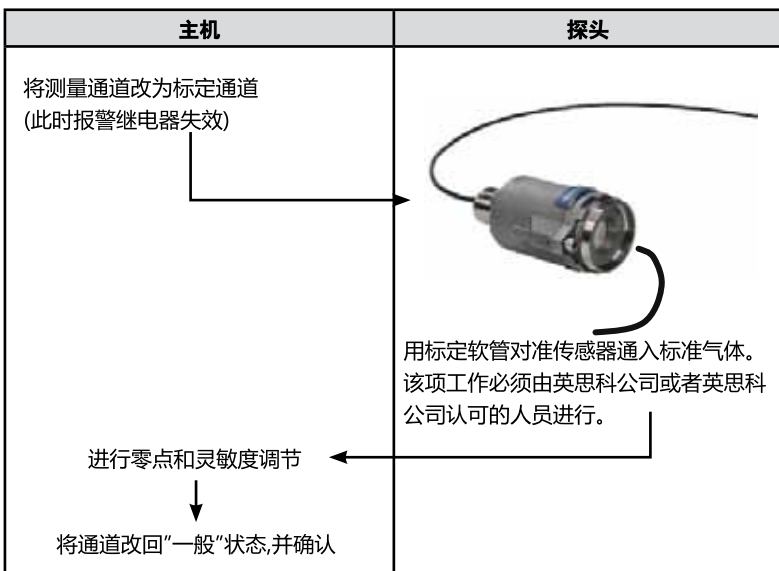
| 主机 | 探头 |
|---|---|
| 将测量通道改为标定通道<br>(此时报警继电器失效) | |
| | 用标定软管对准传感器通入标准气体。该项工作必须由英思科公司或者英思科公司认可的人员进行。 |
| 进行零点和灵敏度调节 | |
| 将通道改回"一般"状态,并确认 | |